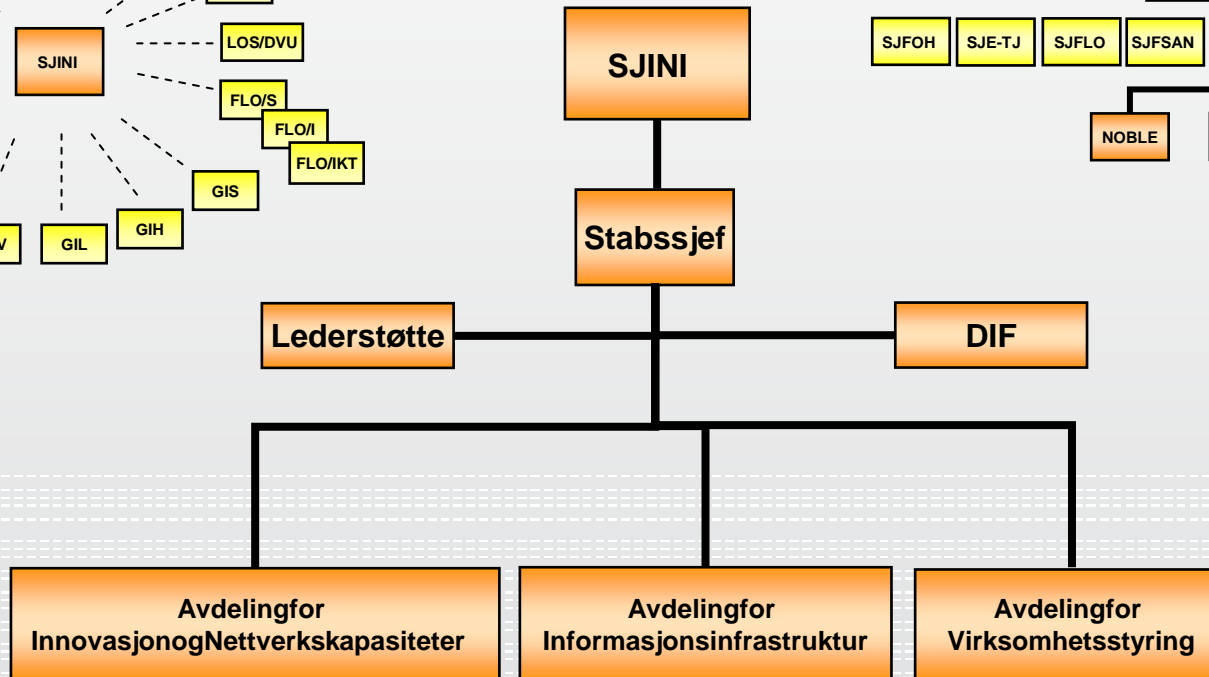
SJINI

LOS/DVU

FLO/S

FLO/I

FLO/IKT

GIS

GIH

GIL

V

SJINI

Stabssjef

Lederstøtte

DIF

SJFOH

SJE-TJ

SJFLO

SJFSAN

NOBLE

Avdelingfor InnovasjonogNettverkskapasiteter

Avdelingfor Informasjonsinfrastruktur

Avdelingfor Virksomhetsstyring